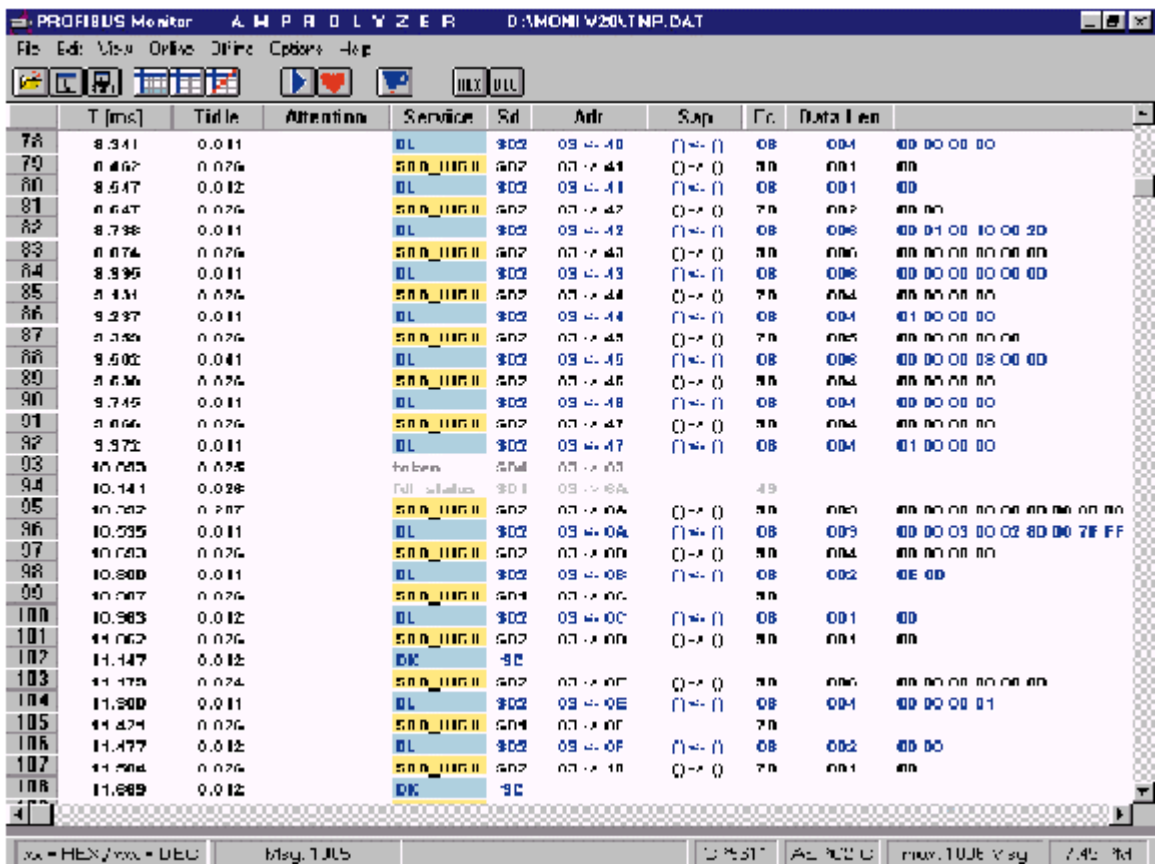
PROFIBUS Monitor    A M P R O L Y Z E R    D:\MONI V20\TMP.DAT

File Edit View Online Offline Options Help

| | T [ms] | Tidle | Attention | Service | Sd | Adr | Sap | Fc | Data Len | |
|---|---|---|---|---|---|---|---|---|---|---|
| 78 | 8.341 | 0.011 | | DL | $02 | 09 <- 40 | ()<- () | 08 | 004 | 00 00 00 00 |
| 79 | 8.462 | 0.076 | | SRD_HIGH | $02 | 02 -> 41 | ()-> () | 5D | 001 | 00 |
| 80 | 8.547 | 0.012 | | DL | $02 | 09 <- 41 | ()<- () | 08 | 001 | 00 |
| 81 | 8.647 | 0.076 | | SRD_HIGH | $02 | 02 -> 42 | ()-> () | 7D | 002 | 00 00 |
| 82 | 8.738 | 0.011 | | DL | $02 | 09 <- 42 | ()<- () | 08 | 006 | 00 01 00 10 00 20 |
| 83 | 8.874 | 0.076 | | SRD_HIGH | $02 | 02 -> 43 | ()-> () | 5D | 006 | 00 00 00 00 00 00 |
| 84 | 8.936 | 0.011 | | DL | $02 | 09 <- 43 | ()<- () | 08 | 006 | 00 00 00 00 00 00 |
| 85 | 9.131 | 0.076 | | SRD_HIGH | $02 | 02 -> 44 | ()-> () | 7D | 004 | 00 00 00 00 |
| 86 | 9.237 | 0.011 | | DL | $02 | 09 <- 44 | ()<- () | 08 | 004 | 01 00 00 00 |
| 87 | 9.339 | 0.076 | | SRD_HIGH | $02 | 02 -> 45 | ()-> () | 7D | 005 | 00 00 00 00 00 |
| 88 | 9.502 | 0.041 | | DL | $02 | 09 <- 45 | ()<- () | 08 | 006 | 00 00 00 08 00 00 |
| 89 | 9.630 | 0.076 | | SRD_HIGH | $02 | 02 -> 46 | ()-> () | 5D | 004 | 00 00 00 00 |
| 90 | 9.745 | 0.011 | | DL | $02 | 09 <- 46 | ()<- () | 08 | 004 | 00 00 00 00 |
| 91 | 9.866 | 0.076 | | SRD_HIGH | $02 | 02 -> 47 | ()-> () | 5D | 004 | 00 00 00 00 |
| 92 | 9.971 | 0.011 | | DL | $02 | 09 <- 47 | ()<- () | 08 | 004 | 01 00 00 00 |
| 93 | 10.085 | 0.026 | | token | $DC | 02 -> 03 | | | | |
| 94 | 10.141 | 0.026 | | FDL status | $01 | 03 -> 0A | | 49 | | |
| 95 | 10.282 | 0.207 | | SRD_HIGH | $02 | 02 -> 0A | ()-> () | 5D | 009 | 00 00 00 00 00 00 00 00 00 |
| 96 | 10.395 | 0.011 | | DL | $02 | 09 <- 0A | ()<- () | 08 | 009 | 00 00 03 00 02 8D 00 7F FF |
| 97 | 10.693 | 0.076 | | SRD_HIGH | $02 | 02 -> 0B | ()-> () | 5D | 004 | 00 00 00 00 |
| 98 | 10.800 | 0.011 | | DL | $02 | 09 <- 0B | ()<- () | 08 | 002 | 0E 00 |
| 99 | 10.887 | 0.076 | | SRD_HIGH | $01 | 02 -> 0C | | 5D | | |
| 100 | 10.963 | 0.012 | | DL | $02 | 09 <- 0C | ()<- () | 08 | 001 | 00 |
| 101 | 11.062 | 0.076 | | SRD_HIGH | $02 | 02 -> 0D | ()-> () | 5D | 001 | 00 |
| 102 | 11.147 | 0.012 | | OK | $E | | | | | |
| 103 | 11.179 | 0.074 | | SRD_HIGH | $02 | 02 -> 0E | ()-> () | 5D | 006 | 00 00 00 00 00 00 |
| 104 | 11.300 | 0.011 | | DL | $02 | 09 <- 0E | ()<- () | 08 | 004 | 00 00 00 01 |
| 105 | 11.421 | 0.076 | | SRD_HIGH | $01 | 02 -> 0F | | 7D | | |
| 106 | 11.477 | 0.012 | | DL | $02 | 09 <- 0F | ()<- () | 08 | 002 | 00 00 |
| 107 | 11.564 | 0.076 | | SRD_HIGH | $02 | 02 -> 10 | ()-> () | 7D | 001 | 00 |
| 108 | 11.669 | 0.012 | | OK | $E | | | | | |

xx = HEX / xxx = DEC | Msg. 1005 | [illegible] | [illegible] | max. 1006 Msg | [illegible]